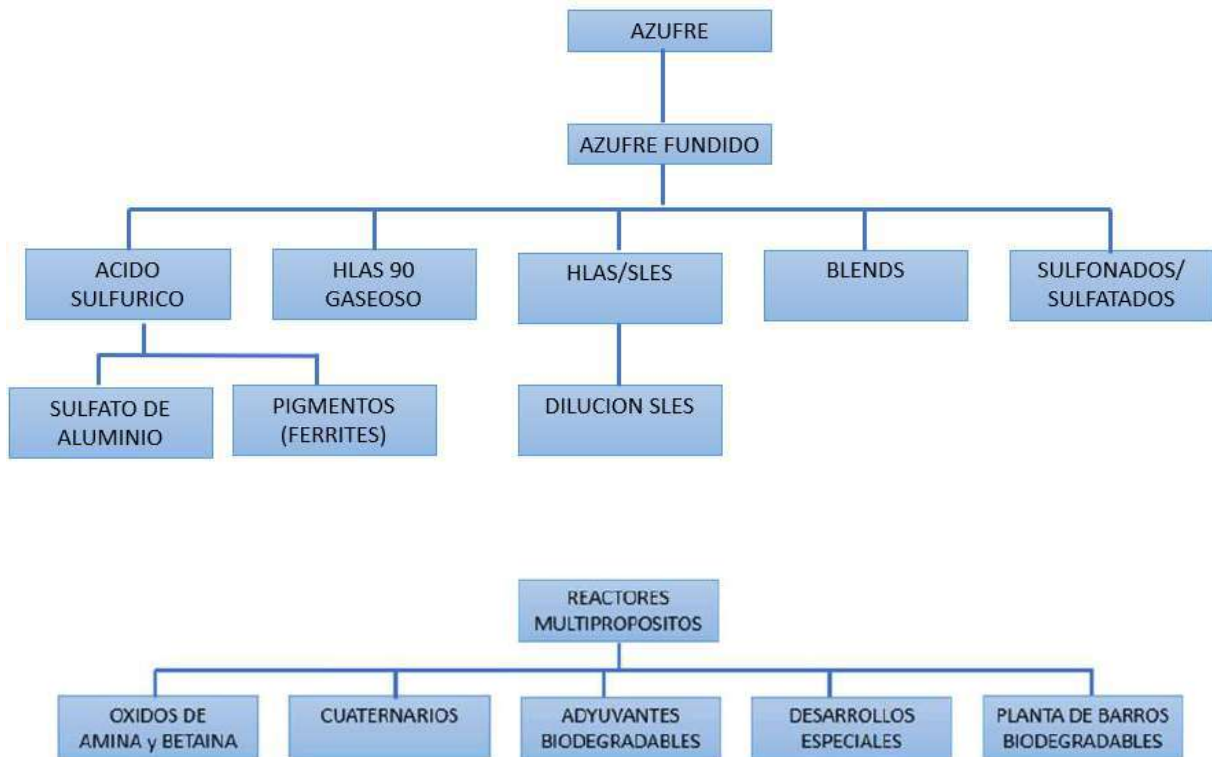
AZUFRE

AZUFRE FUNDIDO

ACIDO SULFURICO

HLAS 90 GASEOSO

HLAS/SLES

BLENDS

SULFONADOS/ SULFATADOS

SULFATO DE ALUMINIO

PIGMENTOS (FERRITES)

DILUCION SLES

REACTORES MULTIPROPOSITOS

OXIDOS DE AMINA y BETAINA

CUATERNARIOS

ADYUVANTES BIODEGRADABLES

DESARROLLOS ESPECIALES

PLANTA DE BARROS BIODEGRADABLES